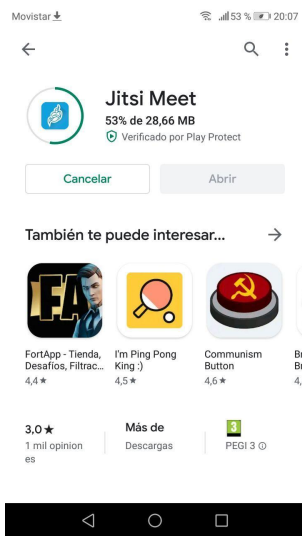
Movistar

53 % 20:07

Jitsi Meet
53% de 28,66 MB
Verificado por Play Protect

Cancelar
Abrir

También te puede interesar...

FA

FortApp - Tienda, Desafíos, Filtrac...
4,4★

I'm Ping Pong King :)
4,5★

Communism Button
4,6★

3,0★
1 mil opiniones

Más de
Descargas

3
PEGI 3